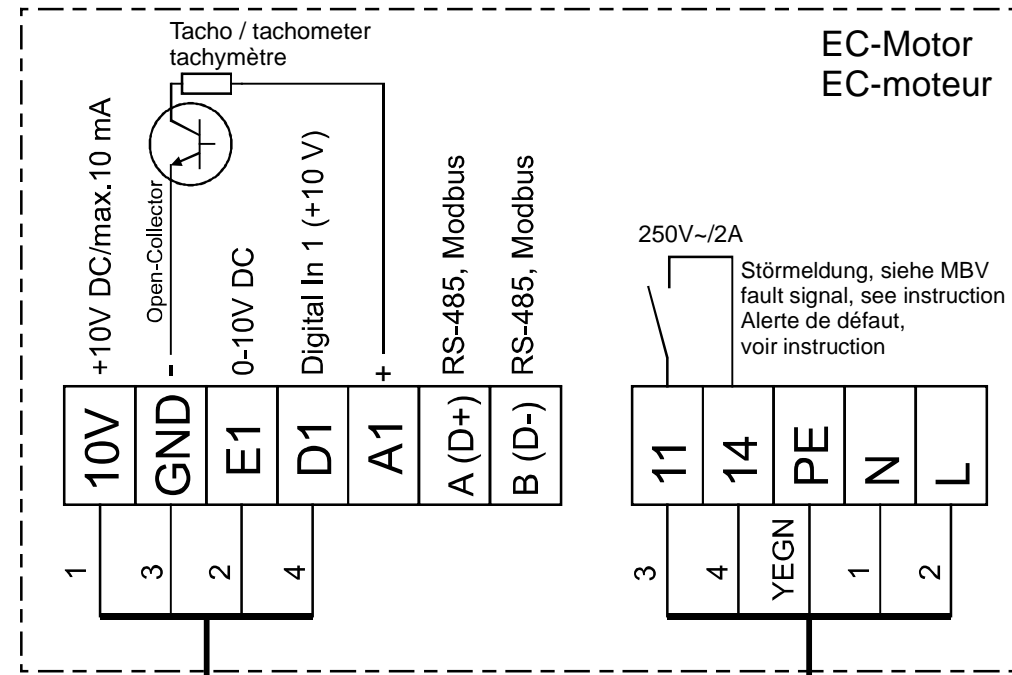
Tacho / tachometer
tachymètre

EC-Motor
EC-moteur

+10V DC/max.10 mA

Open-Collector

-

0-10V DC

Digital In 1 (+10 V)

+

RS-485, Modbus

RS-485, Modbus

250V~/2A

Störmeldung, siehe MBV
fault signal, see instruction
Alerte de défaut,
voir instruction

| 10V | GND | E1 | D1 | A1 | A (D+) | B (D-) |
|---|---|---|---|---|---|---|
| 1 | 3 | 2 | 4 | | | |

| 11 | 14 | PE | N | L |
|---|---|---|---|---|
| 3 | 4 | YEGN | 1 | 2 |